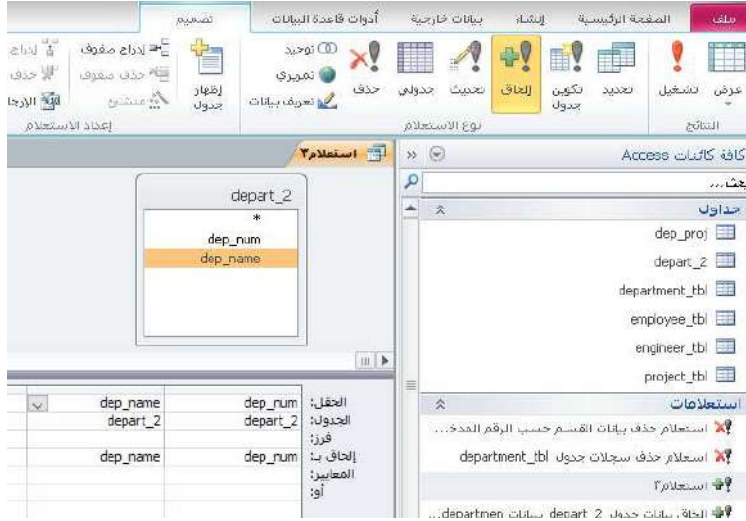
ملف | الصفحة الرئيسية | إنشاء | بيانات خارجية | أدوات قاعدة البيانات | تصميم

عرض | تشغيل | تحديد | تكوين جدول | إلحاق | تحديث | جدولي | حذف | توحيد | تمريري | تعريف بيانات | إظهار جدول | إدراج صفوف | حذف صفوف | منشئ | إدراج | حذف | الإرجا

النتائج | نوع الاستعلام | إعداد الاستعلام

كافة كائنات Access
بحث...
جداول
dep_proj
depart_2
department_tbl
employee_tbl
engineer_tbl
project_tbl
استعلامات
استعلام حذف بيانات القسم حسب الرقم المدخ...
استعلام حذف سجلات جدول department_tbl
استعلام٢
إلحاق بيانات جدول depart_2 بيانات departmen...

استعلام٢

depart_2
*
dep_num
dep_name

| | | |
|---|---|---|
| الحقل: | dep_num | dep_name |
| الجدول: | depart_2 | depart_2 |
| فرز: | | |
| إلحاق بـ: | dep_num | dep_name |
| المعايير: | | |
| أو: | | |